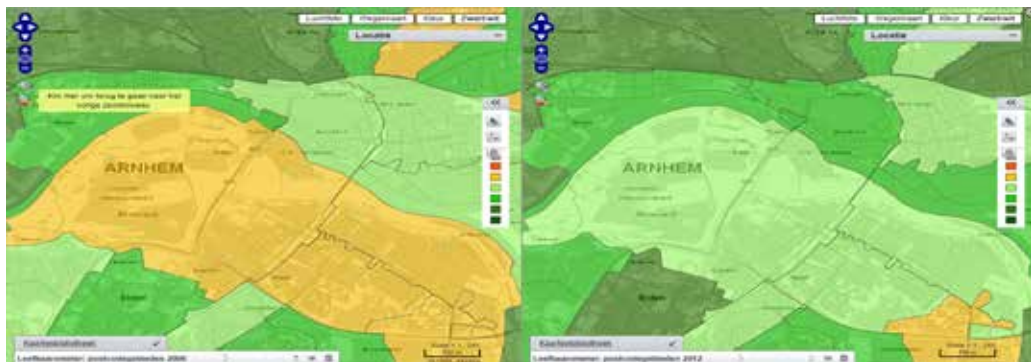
Luchtfoto Wegenkaart Kleur Zwartwit
Locatie

Klik hier om terug te gaan naar het vorige zoomniveau.

ARNHEM

Kaartenindruk
Leefbaarometer: postcodegebieden 2006

Luchtfoto Wegenkaart Kleur Zwartwit
Locatie

ARNHEM

Kaartenindruk
Leefbaarometer: postcodegebieden 2012